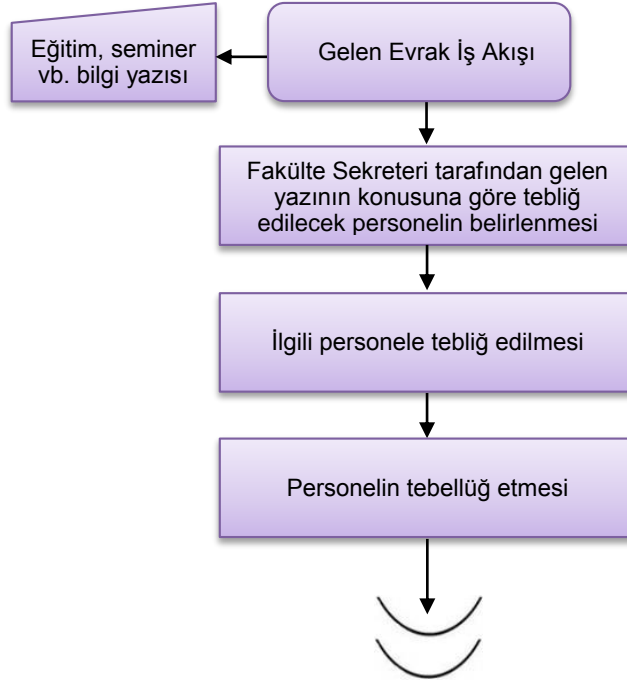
Gelen Evrak İş Akışı

Eğitim, seminer vb. bilgi yazısı

Fakülte Sekreteri tarafından gelen yazının konusuna göre tebliğ edilecek personelin belirlenmesi

İlgili personele tebliğ edilmesi

Personelin tebellüğ etmesi